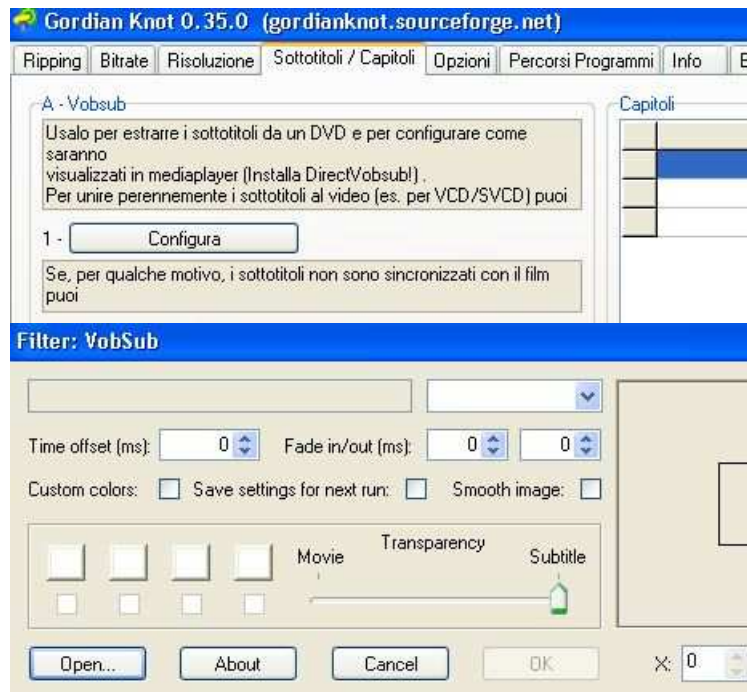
Gordian Knot 0.35.0 (gordianknot.sourceforge.net)

Ripping | Bitrate | Risoluzione | Sottotitoli / Capitoli | Opzioni | Percorsi Programmi | Info | E

A - Vobsub

Usalo per estrarre i sottotitoli da un DVD e per configurare come saranno
visualizzati in mediaplayer (Installa DirectVobsub!) .
Per unire perennemente i sottotitoli al video (es. per VCD/SVCD) puoi

1 - Configura

Se, per qualche motivo, i sottotitoli non sono sincronizzati con il film puoi

Capitoli

Filter: VobSub

Time offset (ms): 0

Fade in/out (ms): 0 0

Custom colors:

Save settings for next run:

Smooth image:

Transparency

Movie

Subtitle

Open...

About

Cancel

OK

X: 0